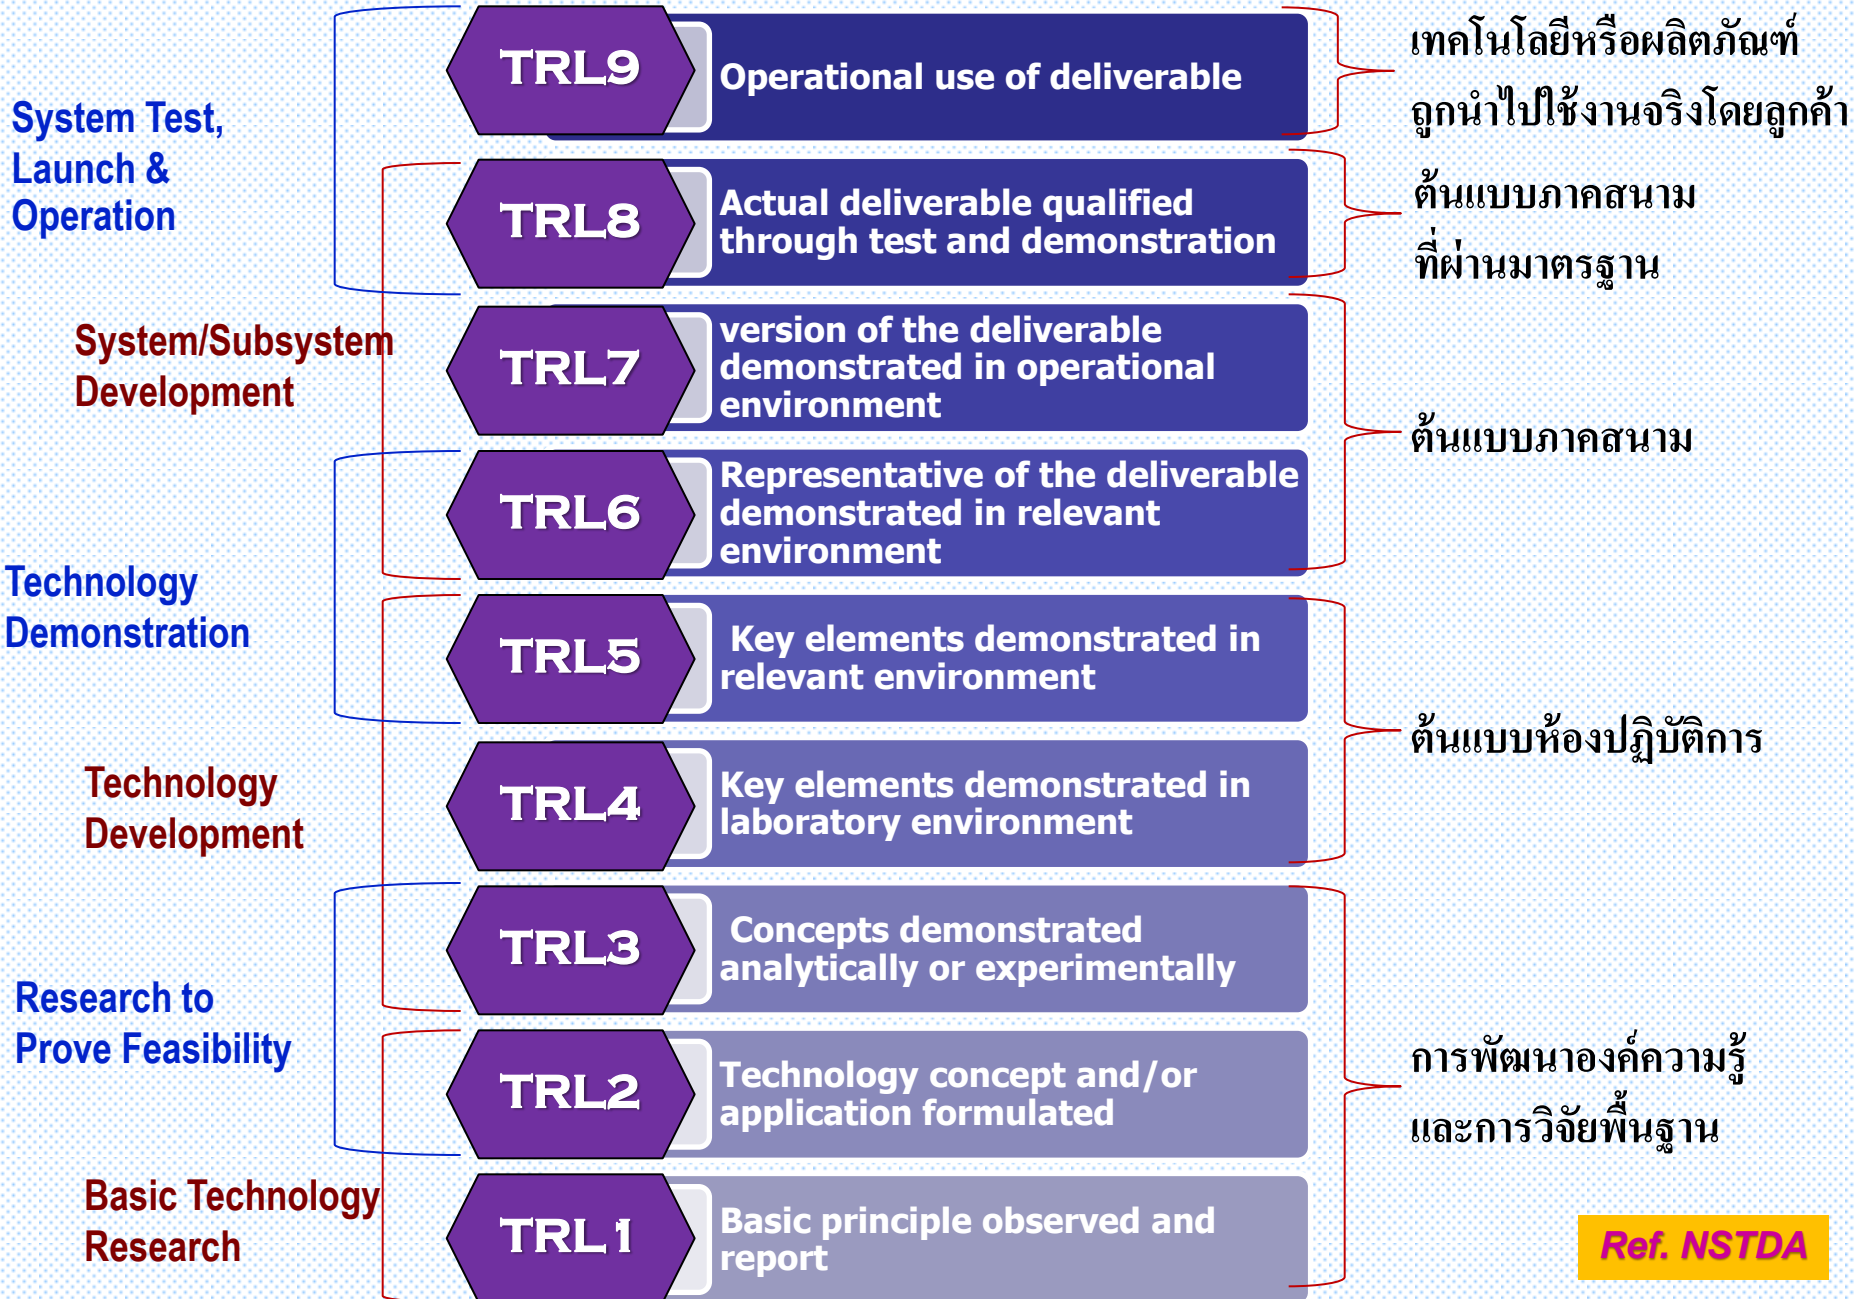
System Test, Launch & Operation

System/Subsystem Development

Technology Demonstration

Technology Development

Research to Prove Feasibility

Basic Technology Research

TRL9 Operational use of deliverable

TRL8 Actual deliverable qualified through test and demonstration

TRL7 version of the deliverable demonstrated in operational environment

TRL6 Representative of the deliverable demonstrated in relevant environment

TRL5 Key elements demonstrated in relevant environment

TRL4 Key elements demonstrated in laboratory environment

TRL3 Concepts demonstrated analytically or experimentally

TRL2 Technology concept and/or application formulated

TRL1 Basic principle observed and report

เทคโนโลยีหรือผลิตภัณฑ์ ถูกนำไปใช้งานจริงโดยลูกค้า

ต้นแบบภาคสนาม ที่ผ่านมาตรฐาน

ต้นแบบภาคสนาม

ต้นแบบห้องปฏิบัติการ

การพัฒนาองค์ความรู้ และการวิจัยพื้นฐาน

Ref. NSTDA